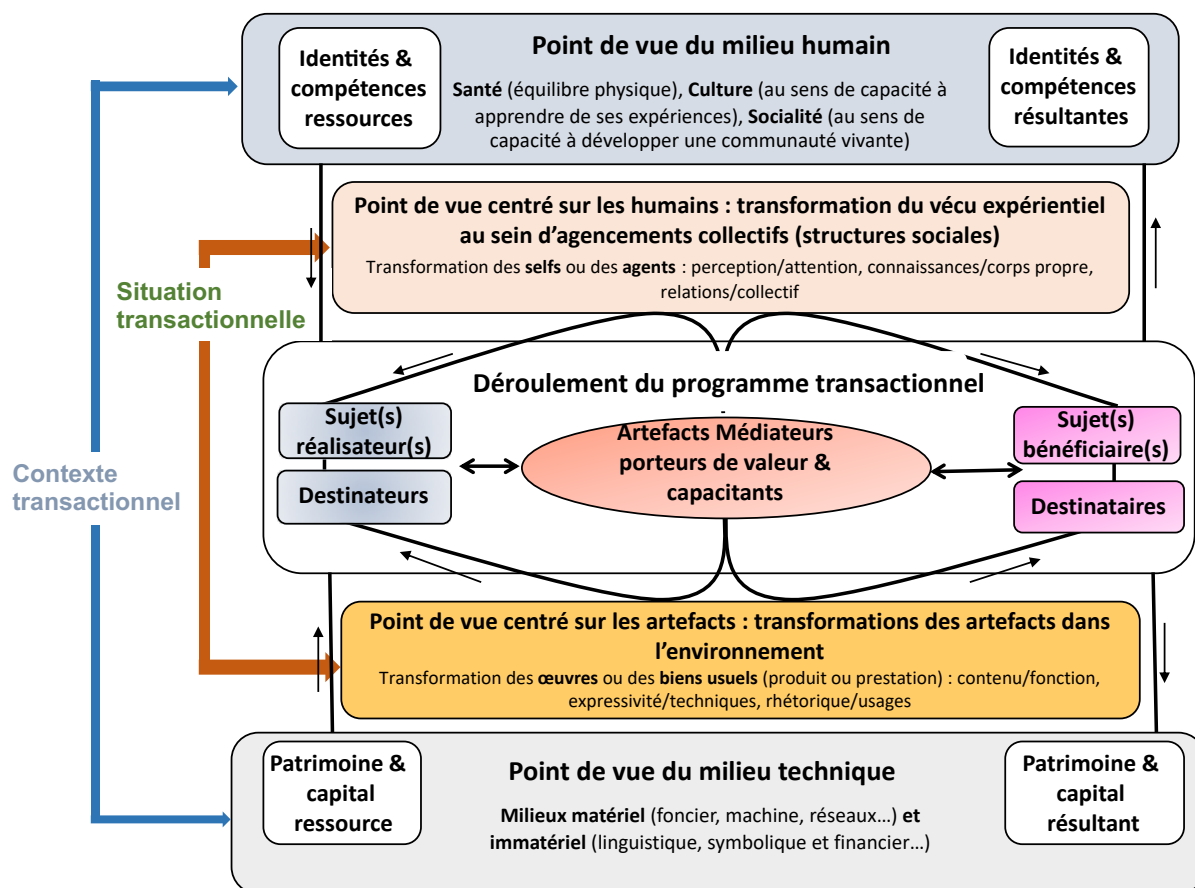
Identités & compétences ressources

Point de vue du milieu humain

Santé (équilibre physique), Culture (au sens de capacité à apprendre de ses expériences), Socialité (au sens de capacité à développer une communauté vivante)

Identités & compétences résultantes

Point de vue centré sur les humains : transformation du vécu expérientiel au sein d'agencements collectifs (structures sociales)

Transformation des selfs ou des agents : perception/attention, connaissances/corps propre, relations/collectif

Situation transactionnelle

Contexte transactionnel

Déroulement du programme transactionnel

Sujet(s) réalisateur(s)

Destinateurs

Artefacts Médiateurs porteurs de valeur & capacitants

Sujet(s) bénéficiaire(s)

Destinataires

Point de vue centré sur les artefacts : transformations des artefacts dans l'environnement

Transformation des œuvres ou des biens usuels (produit ou prestation) : contenu/fonction, expressivité/techniques, rhétorique/usages

Patrimoine & capital ressource

Point de vue du milieu technique

Milieux matériel (foncier, machine, réseaux…) et immatériel (linguistique, symbolique et financier…)

Patrimoine & capital résultant